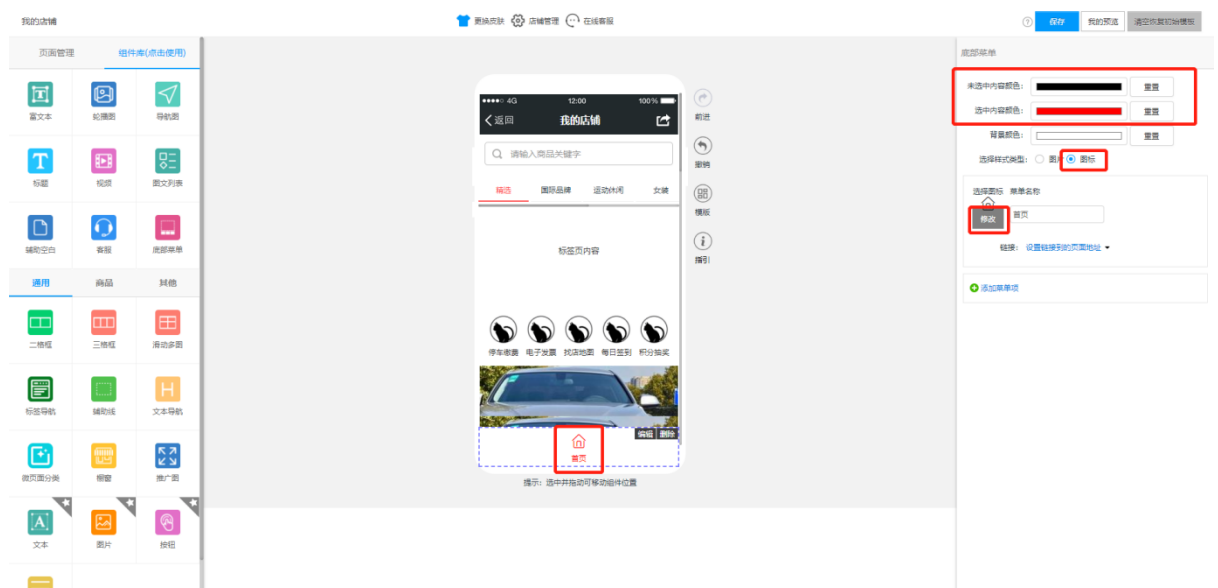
我的店铺

更换皮肤 店铺管理 在线客服

保存 我的预览 清空恢复初始模板

页面管理 组件库(点击使用)

富文本 轮播图 导航图

标题 视频 图文列表

辅助空白 客服 底部菜单

通用 商品 其他

二格框 三格框 滑动多图

标签导航 辅助线 文本导航

微页面分类 橱窗 推广图

文本 图片 按钮

●●●●○ 4G 12:00 100%

返回 我的店铺

请输入商品关键字

精选 国际品牌 运动休闲 女装

标签页内容

停车缴费 电子发票 找店地图 每日签到 积分抽奖

编辑 删除

首页

提示：选中并拖动可移动组件位置

前进

撤销

模版

指引

底部菜单

未选中内容颜色： 重置

选中内容颜色： 重置

背景颜色： 重置

选择样式类型： 图片 图标

选择图标 菜单名称

修改 首页

链接： 设置链接到的页面地址

添加菜单项